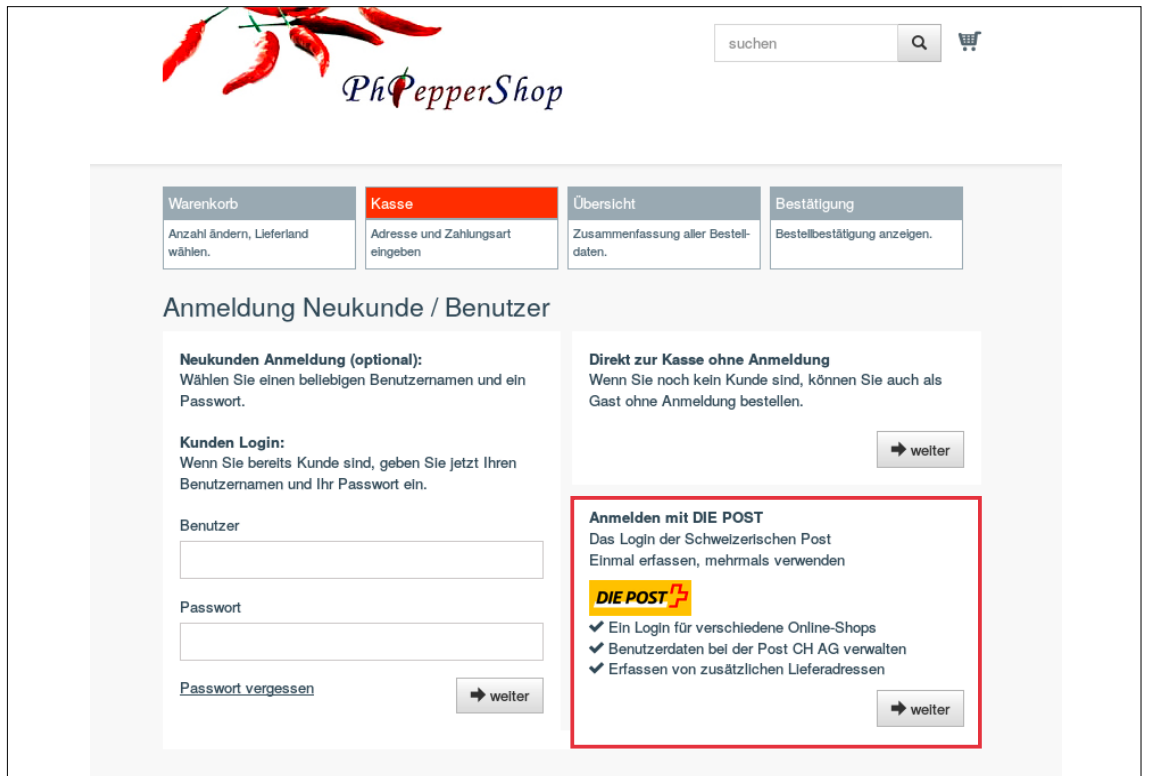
PhPepperShop

suchen

| Warenkorb | Kasse | Übersicht | Bestätigung |
|---|---|---|---|
| Anzahl ändern, Lieferland wählen. | Adresse und Zahlungsart eingeben | Zusammenfassung aller Bestelldaten. | Bestellbestätigung anzeigen. |

Anmeldung Neukunde / Benutzer

Neukunden Anmeldung (optional):
Wählen Sie einen beliebigen Benutzernamen und ein Passwort.

Kunden Login:
Wenn Sie bereits Kunde sind, geben Sie jetzt Ihren Benutzernamen und Ihr Passwort ein.

Benutzer

Passwort

Passwort vergessen

weiter

Direkt zur Kasse ohne Anmeldung
Wenn Sie noch kein Kunde sind, können Sie auch als Gast ohne Anmeldung bestellen.

weiter

Anmelden mit DIE POST
Das Login der Schweizerischen Post
Einmal erfassen, mehrmals verwenden

DIE POST

✔ Ein Login für verschiedene Online-Shops
✔ Benutzerdaten bei der Post CH AG verwalten
✔ Erfassen von zusätzlichen Lieferadressen

weiter